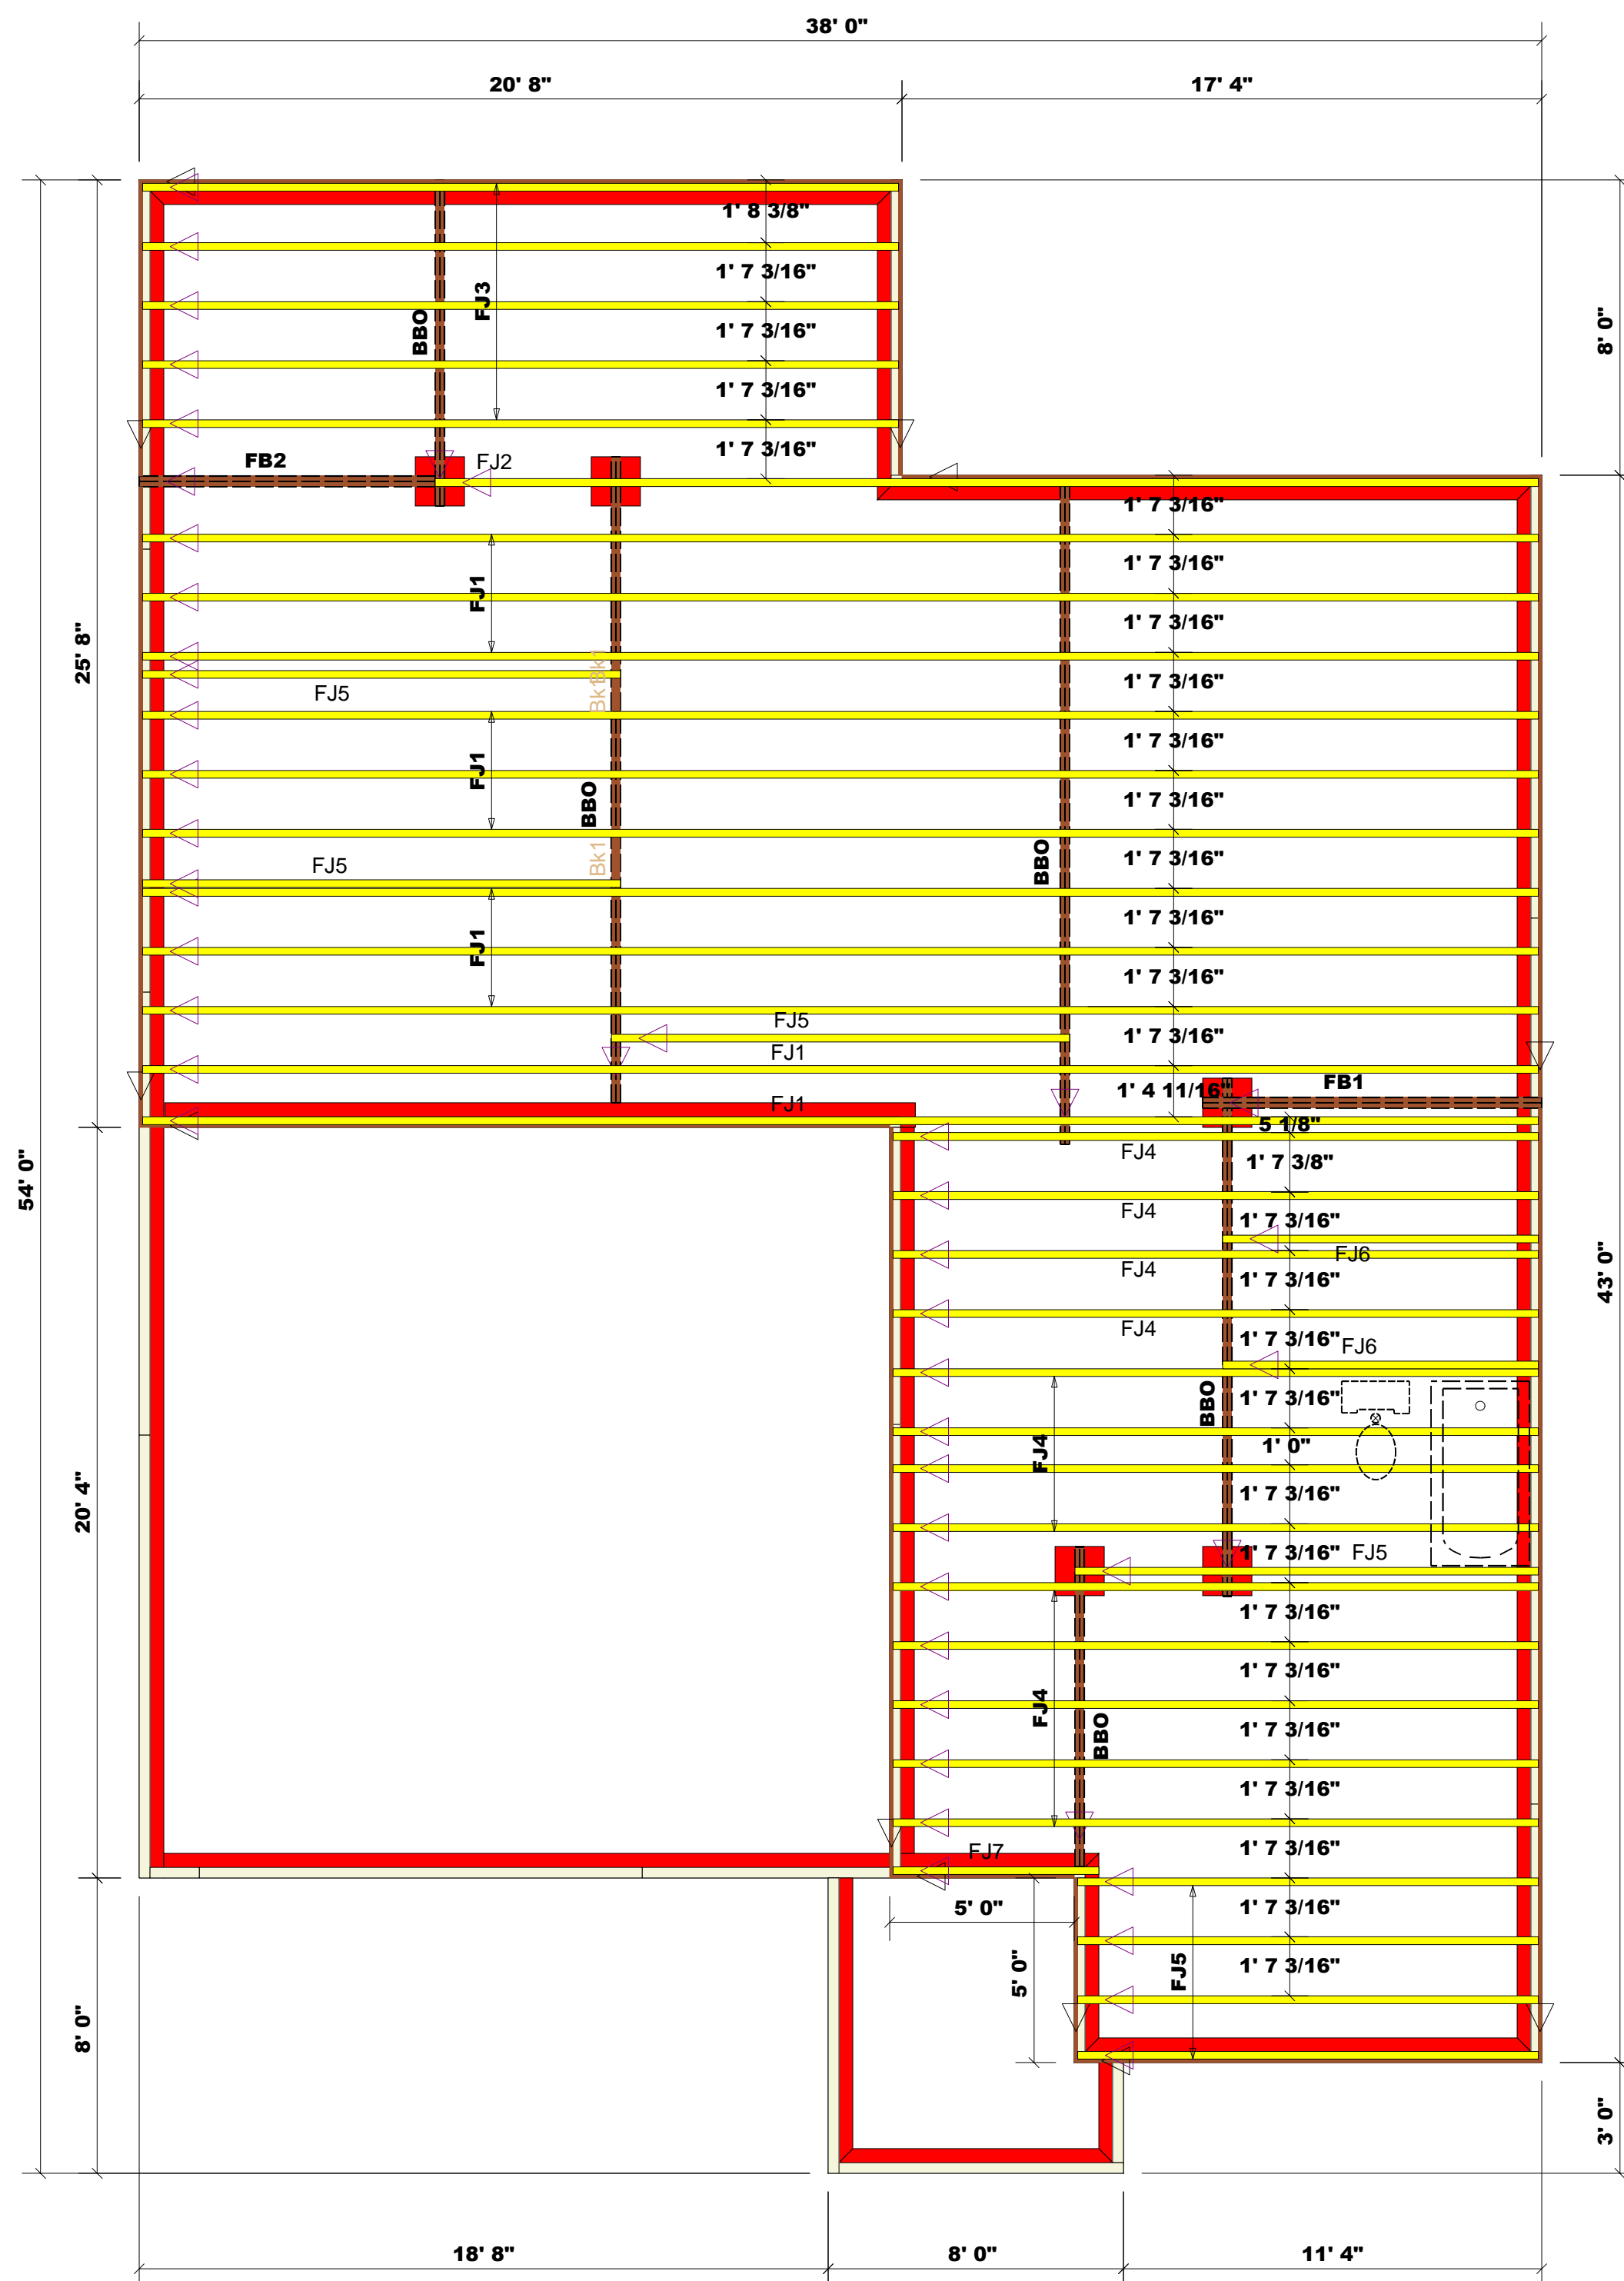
38' 0"
20' 8"
17' 4"
1' 8 3/8"
1' 7 3/16"
1' 7 3/16"
1' 7 3/16"
1' 7 3/16"
BBO
FJ3
FB2
FJ2
8' 0"
1' 7 3/16"
1' 7 3/16"
1' 7 3/16"
1' 7 3/16"
1' 7 3/16"
1' 7 3/16"
1' 7 3/16"
1' 7 3/16"
1' 7 3/16"
1' 7 3/16"
FJ1
FJ5
Bk1Blk
FJ1
BBO
FJ5
Bk1
BBO
FJ1
25' 8"
FJ5
FJ1
FJ1
1' 4 11/16"
FB1
5 1/8"
54' 0"
FJ4
1' 7 3/8"
FJ4
1' 7 3/16"
FJ6
FJ4
1' 7 3/16"
FJ4
1' 7 3/16"
FJ6
43' 0"
BBO
1' 7 3/16"
1' 0"
FJ4
20' 4"
1' 7 3/16"
1' 7 3/16"
FJ5
1' 7 3/16"
1' 7 3/16"
FJ4
1' 7 3/16"
BBO
1' 7 3/16"
1' 7 3/16"
FJ7
5' 0"
1' 7 3/16"
5' 0"
FJ5
1' 7 3/16"
8' 0"
3' 0"
18' 8"
8' 0"
11' 4"